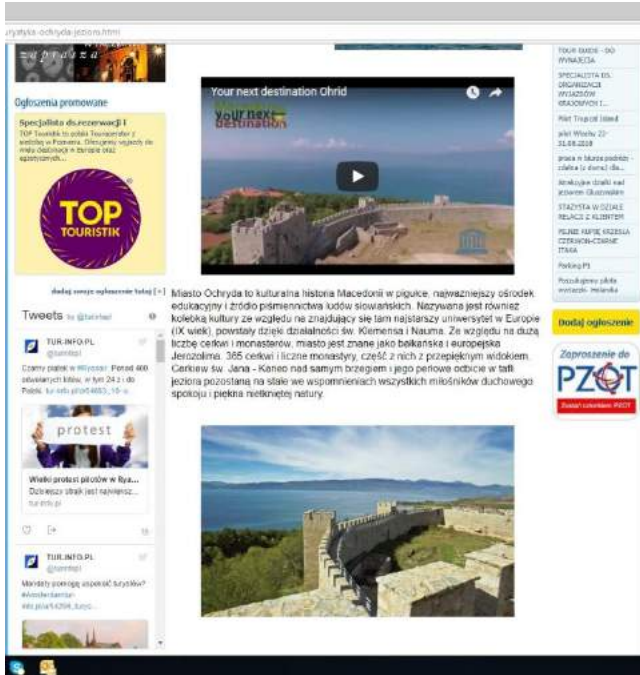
..ryatyka-ochryda-jeziora.html

Ogłoszenia promowane

Specjalista ds.rezerwacji I

TOP Touristik to polski Touroperator z siedzibą w Poznaniu. Oferujemy wyjazdy do wielu destynacji w Europie oraz egzotycznych...

TOP TOURISTIK

dodaj swoje ogłoszenie tutaj [+]

Tweets by @turinfopl

TUR.INFO.PL @turinfopl

Czarny piątek w #Ryanair. Ponad 400 odwołanych lotów, w tym 24 z i do Polski. tur-info.pl/p/54683_10-o...

protest

Wielki protest pilotów w Rya...
Dzisiejszy strajk jest największ...
tur-info.pl

TUR.INFO.PL @turinfopl

Mandaty pomogą uspokoić turystów? #Amsterdam tur-info.pl/a/54294_turys...

Your next destination Ohrid

your next destination

Miasto Ochryda to kulturalna historia Macedonii w pigułce, najważniejszy ośrodek edukacyjny i źródło piśmiennictwa ludów słowiańskich. Nazywana jest również kolebką kultury ze względu na znajdujący się tam najstarszy uniwersytet w Europie (IX wiek), powstały dzięki działalności św. Klemensa i Nauma. Ze względu na dużą liczbę cerkwi i monasterów, miasto jest znane jako bałkańska i europejska Jerozolima. 365 cerkwi i liczne monastyry, część z nich z przepięknym widokiem. Cerkiew św. Jana - Kaneo nad samym brzegiem i jego perłowe odbicie w tafli jeziora pozostaną na stałe we wspomnieniach wszystkich miłośników duchowego spokoju i piękna nietkniętej natury.

TOUR GUIDE - DO WYNAJĘCIA

SPECJALISTA DS. ORGANIZACJI WYJAZDÓW KRAJOWYCH I...

Pilot Tropical Island

pilot Wrocław 22-31.08.2018

praca w biurze podróży - zdalna (z domu) dla...

Atrakcyjne działki nad jeziorem Głuszyńskim

STAŻYSTA W DZIALE RELACJI Z KLIENTEM

PILNIE KUPIĘ KRZESŁA CZERWONO-CZARNE ITAKA

Parking P3

Poszukujemy pilota wycieczki Holandia

Dodaj ogłoszenie

Zaproszenie do PZOT